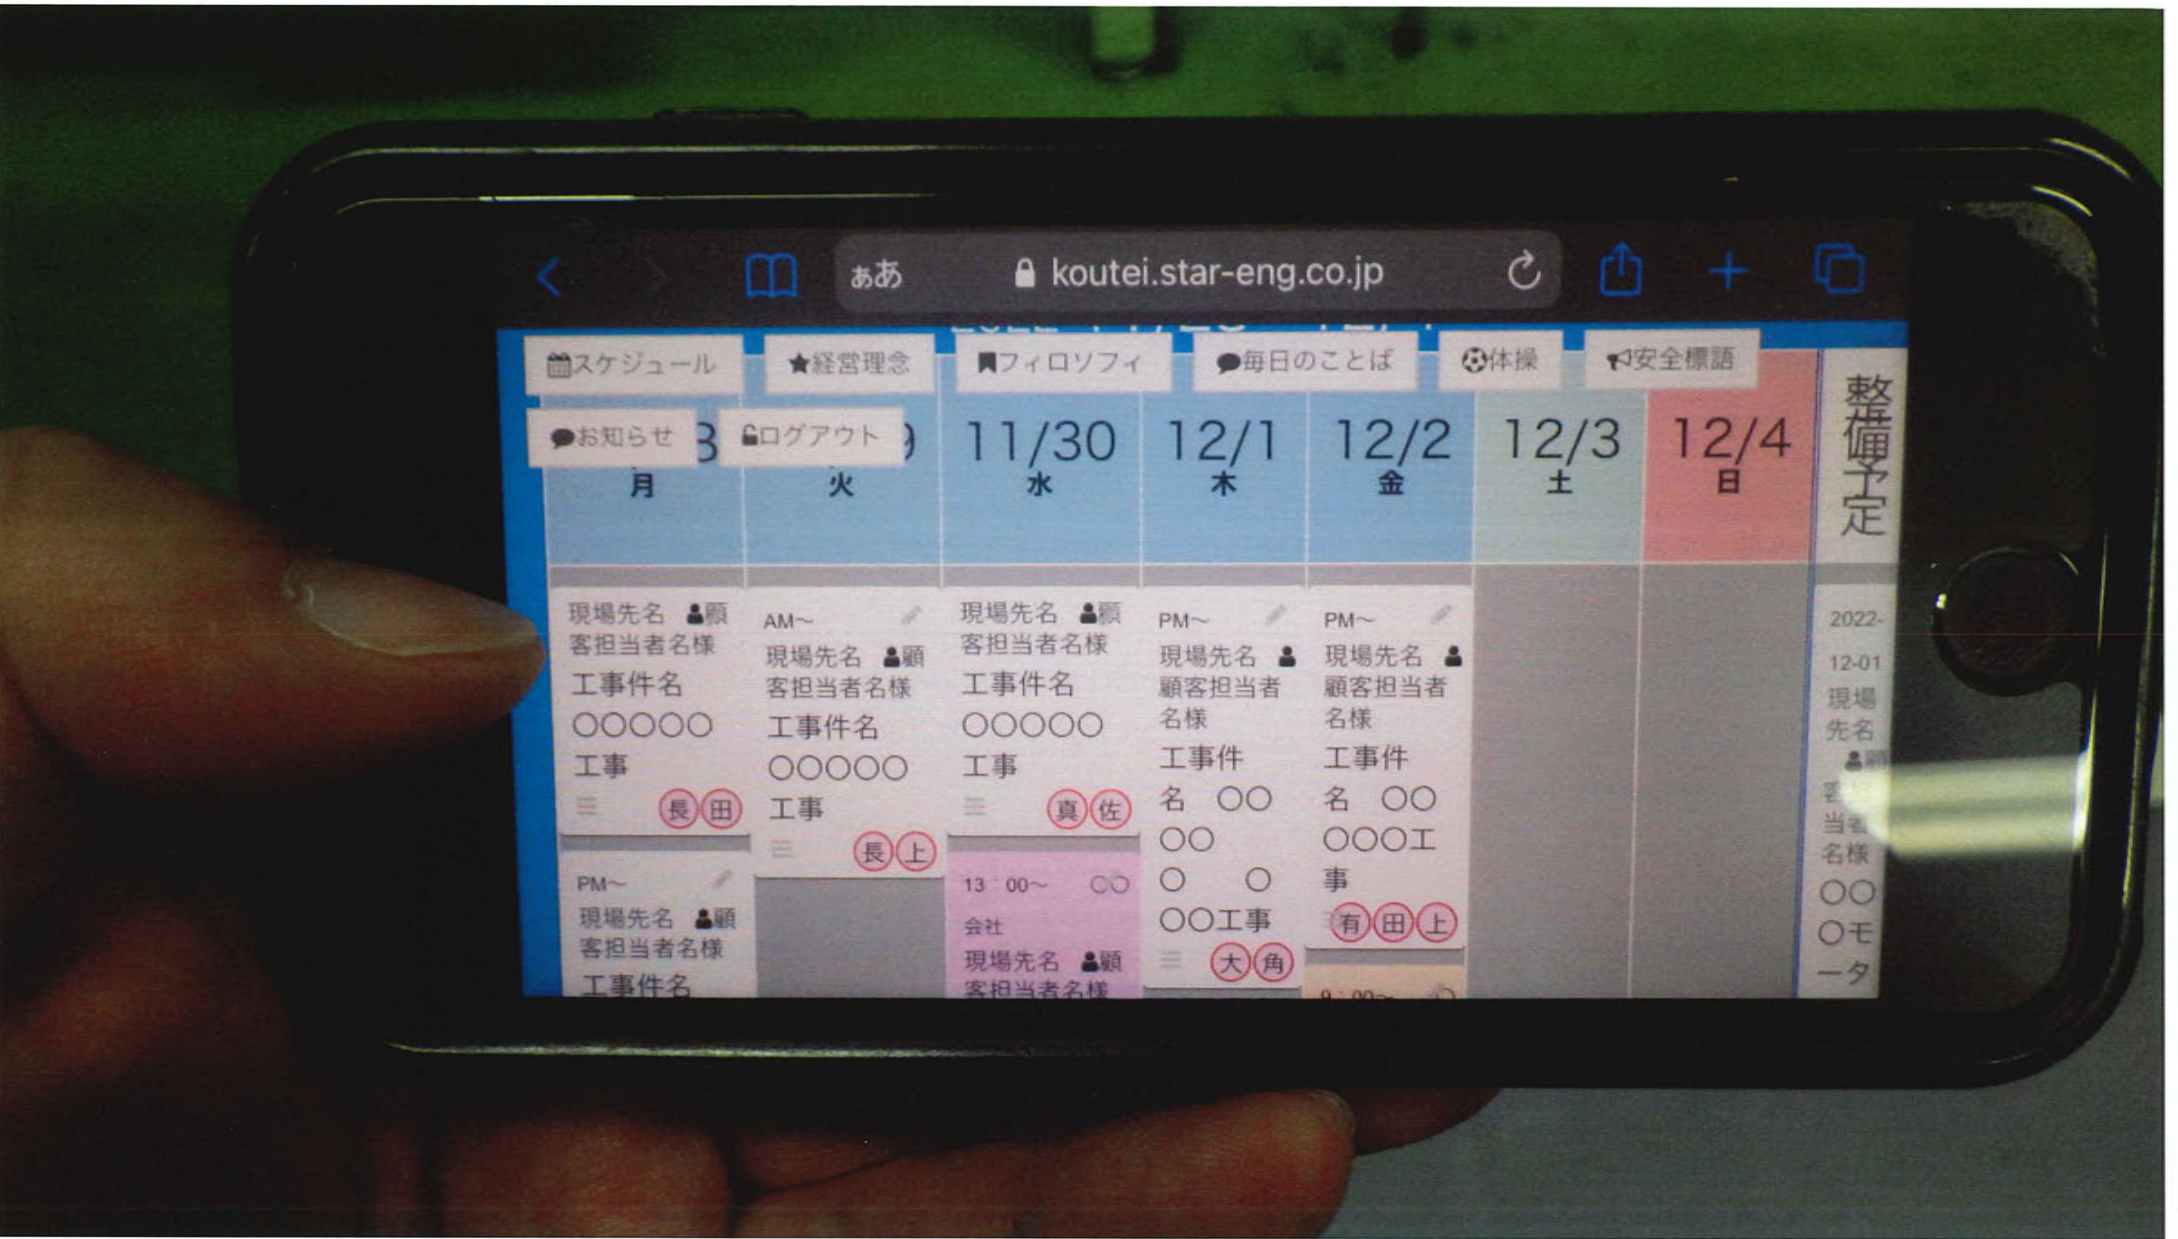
ぁあ koutei.star-eng.co.jp

スケジュール ★経営理念 フィロソフィ 毎日のことば 体操 安全標語

お知らせ ログアウト

| 月 | 火 | 11/30 水 | 12/1 木 | 12/2 金 | 12/3 土 | 12/4 日 | 整備予定 |
|---|---|---|---|---|---|---|---|
| 現場先名 顧客担当者名様 工事件名 ○○○○○ 工事 長 田 | AM~ 現場先名 顧客担当者名様 工事件名 ○○○○○ 工事 長 上 | 現場先名 顧客担当者名様 工事件名 ○○○○○ 工事 真 佐 | PM~ 現場先名 顧客担当者名様 工事件名 ○○ ○○ ○ ○ ○○工事 大 角 | PM~ 現場先名 顧客担当者名様 工事件名 ○○ ○○○工事 有 田 上 | | | 2022-12-01 現場先名 顧客当者名様 ○○ ○モーター |
| PM~ 現場先名 顧客担当者名様 工事件名 | | 13：00~ ○○会社 現場先名 顧客担当者名様 | | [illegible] | | | |